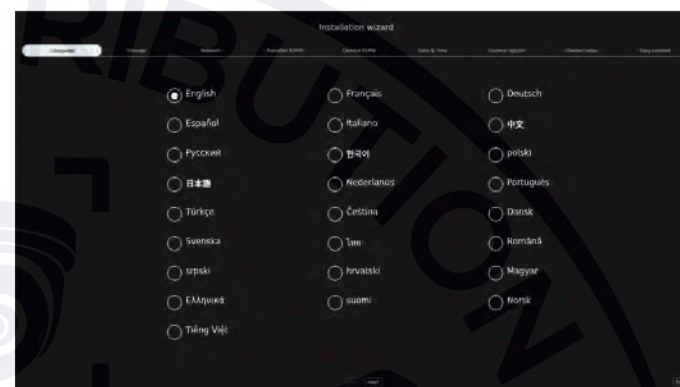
Installation wizard

Language | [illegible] | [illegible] | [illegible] | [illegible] | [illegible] | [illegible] | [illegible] | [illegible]

English
Français
Deutsch
Español
Italiano
中文
Русский
한국어
polski
日本語
Nederlands
Português
Türkçe
Čeština
Dansk
Svenska
ไทย
Română
srpski
hrvatski
Magyar
Ελληνικά
suomi
Norsk
Tiếng Việt

Next